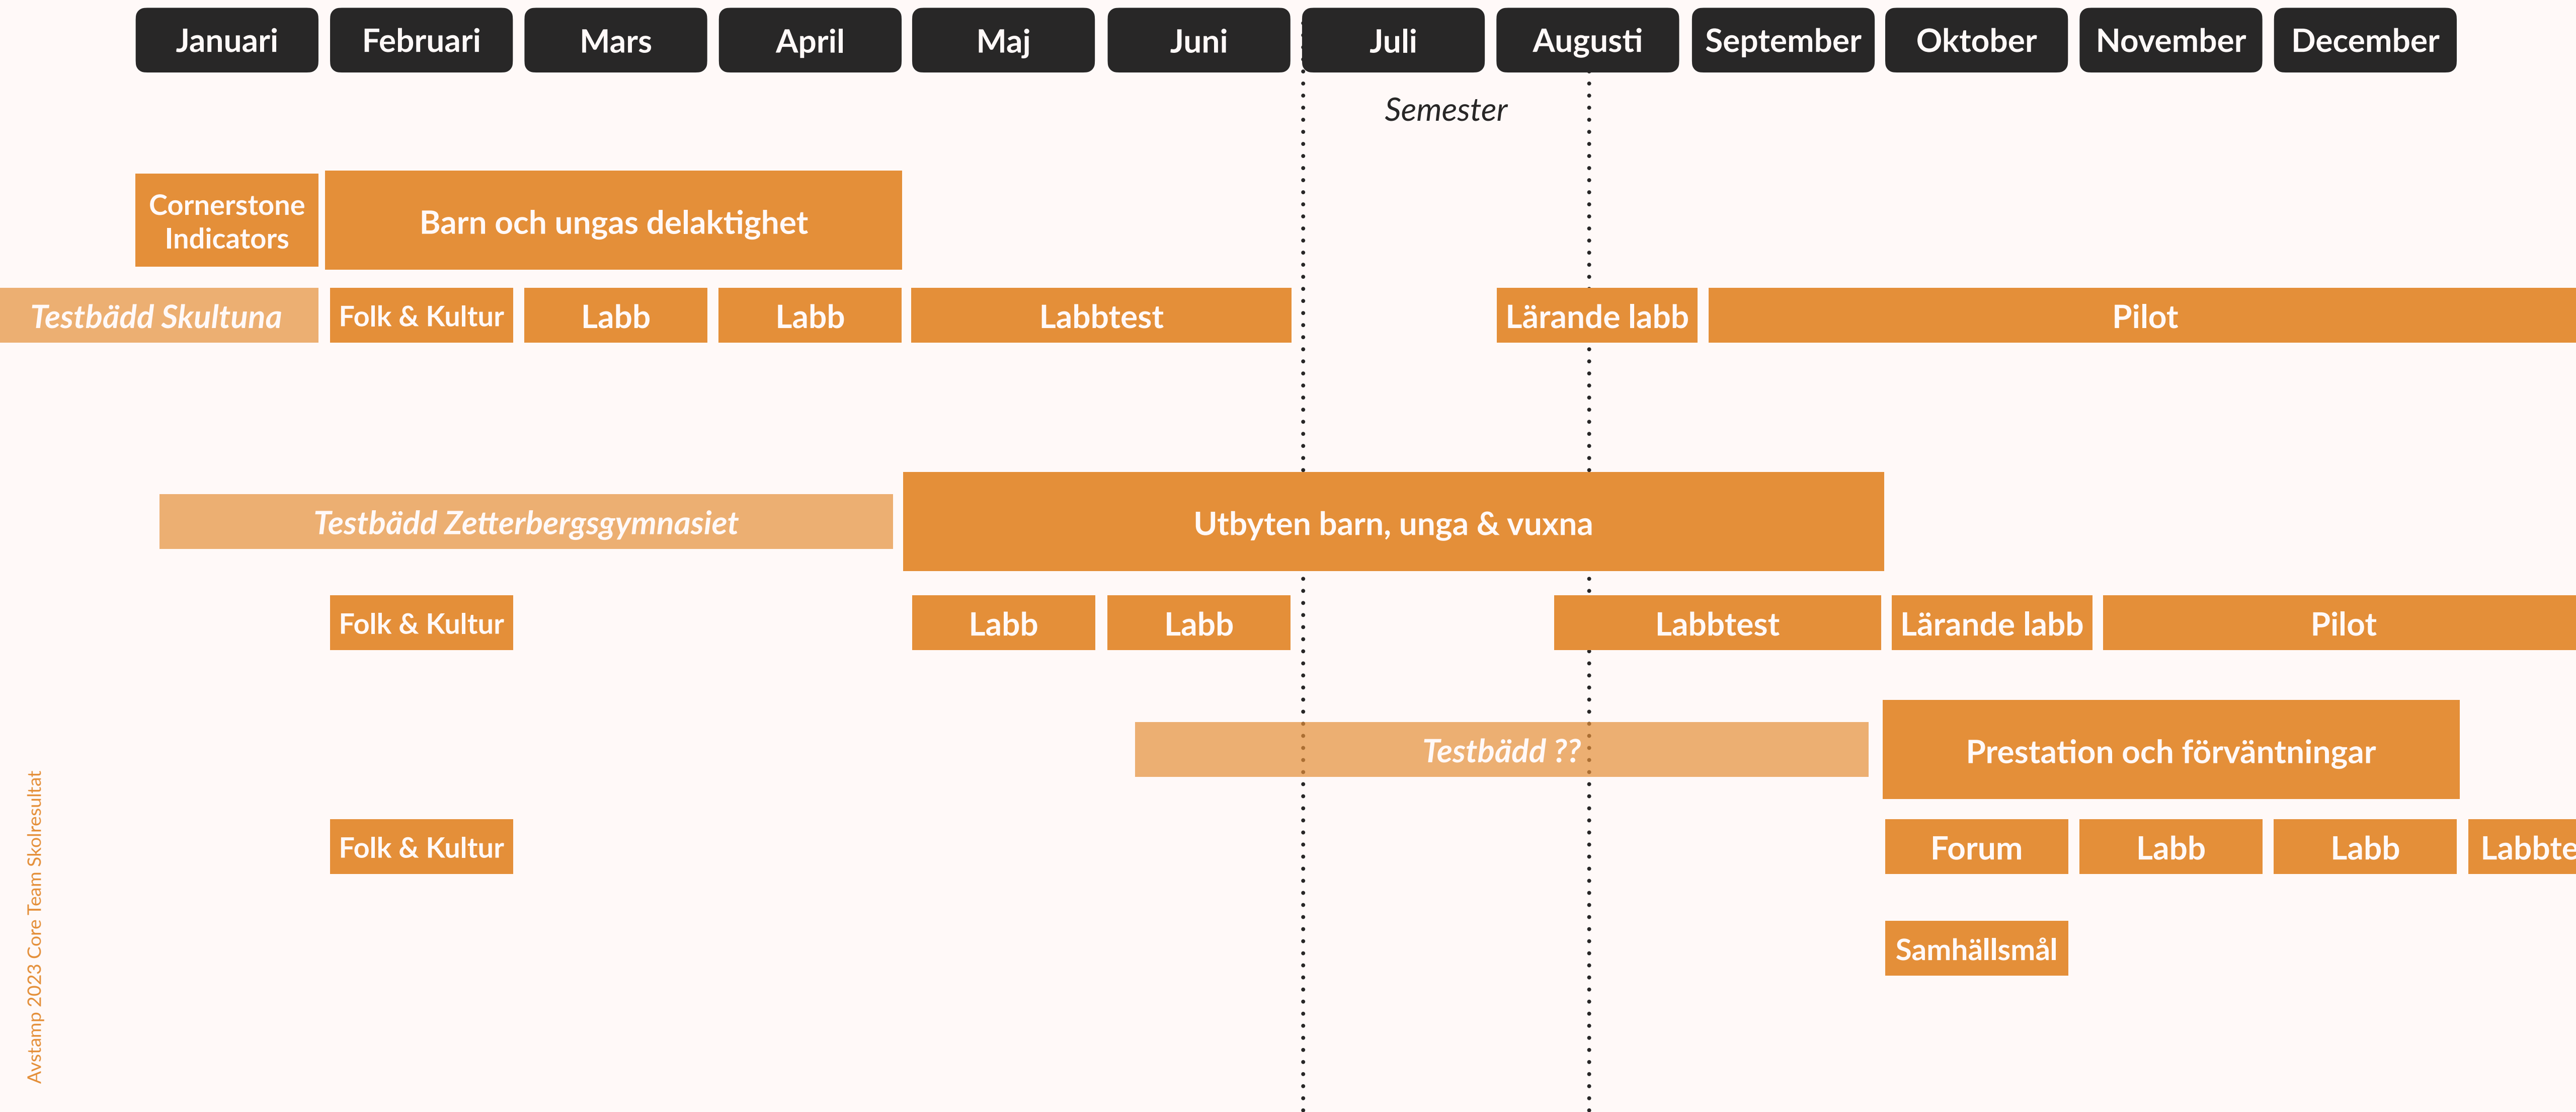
Januari Februari Mars April Maj Juni Juli Augusti September Oktober November December

Semester

Cornerstone Indicators

Barn och ungas delaktighet

Testbädd Skultuna

Folk & Kultur

Labb

Labb

Labbtest

Lärande labb

Pilot

Testbädd Zetterbergsgymnasiet

Utbyten barn, unga & vuxna

Folk & Kultur

Labb

Labb

Labbtest

Lärande labb

Pilot

Testbädd ??

Prestation och förväntningar

Folk & Kultur

Forum

Labb

Labb

Labbte

Samhällsmål

Avstamp 2023 Core Team Skolresultat